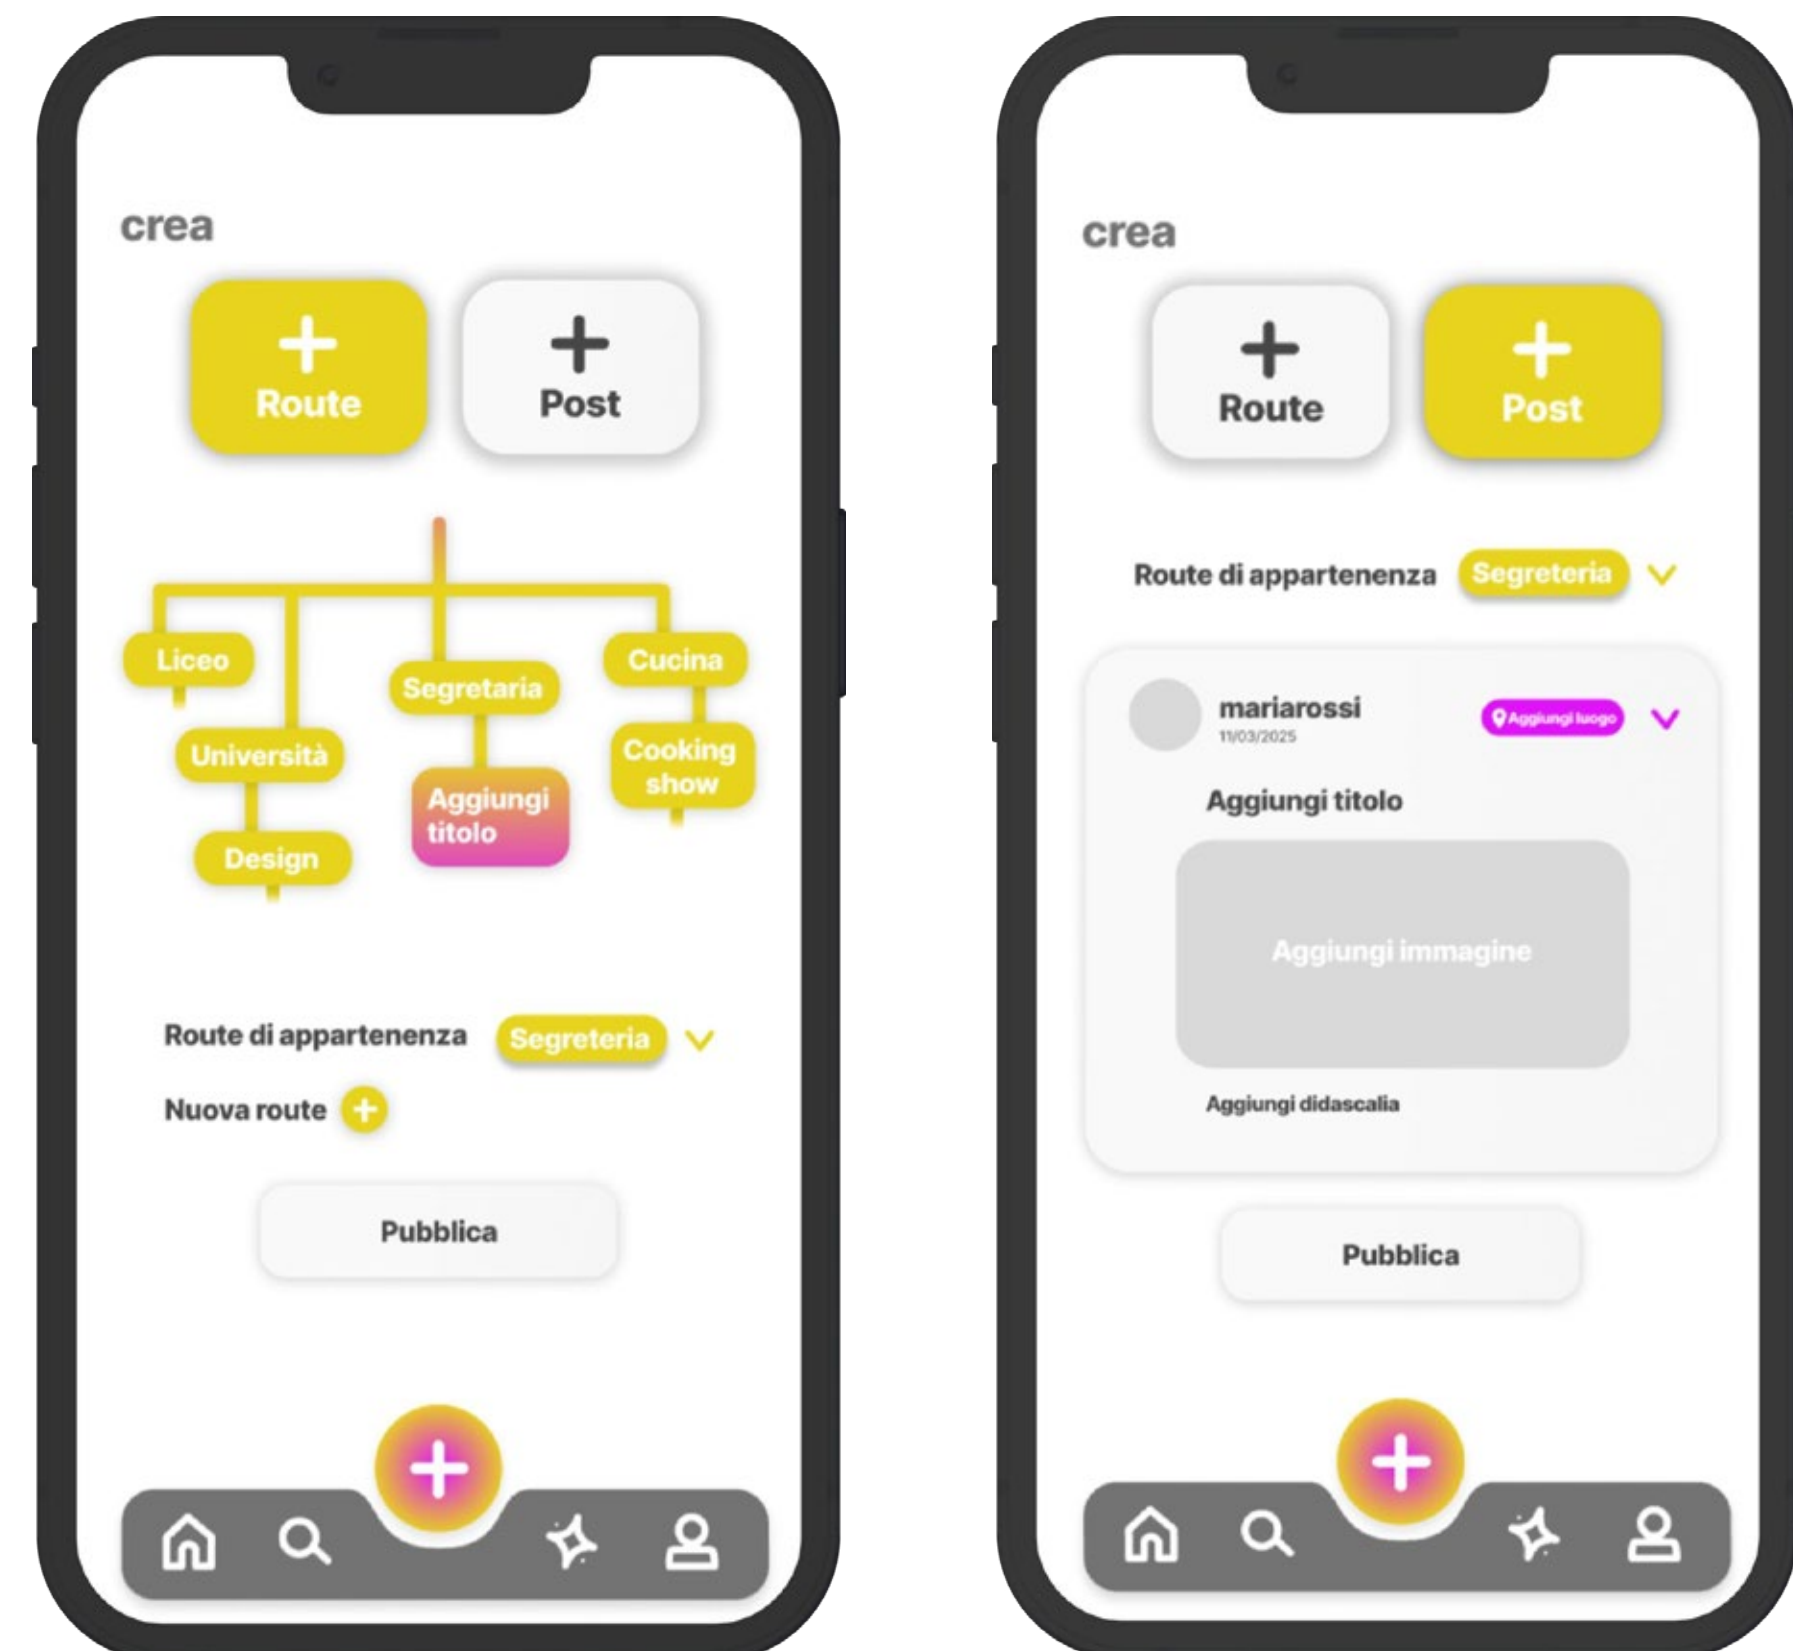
crea

+ Route

+ Post

Liceo

Università

Design

Segretaria

Aggiungi titolo

Cucina

Cooking show

Route di appartenenza Segreteria

Nuova route +

Pubblica

crea

+ Route

+ Post

Route di appartenenza Segreteria

mariarossi
11/03/2025

Aggiungi luogo

Aggiungi titolo

Aggiungi immagine

Aggiungi didascalia

Pubblica